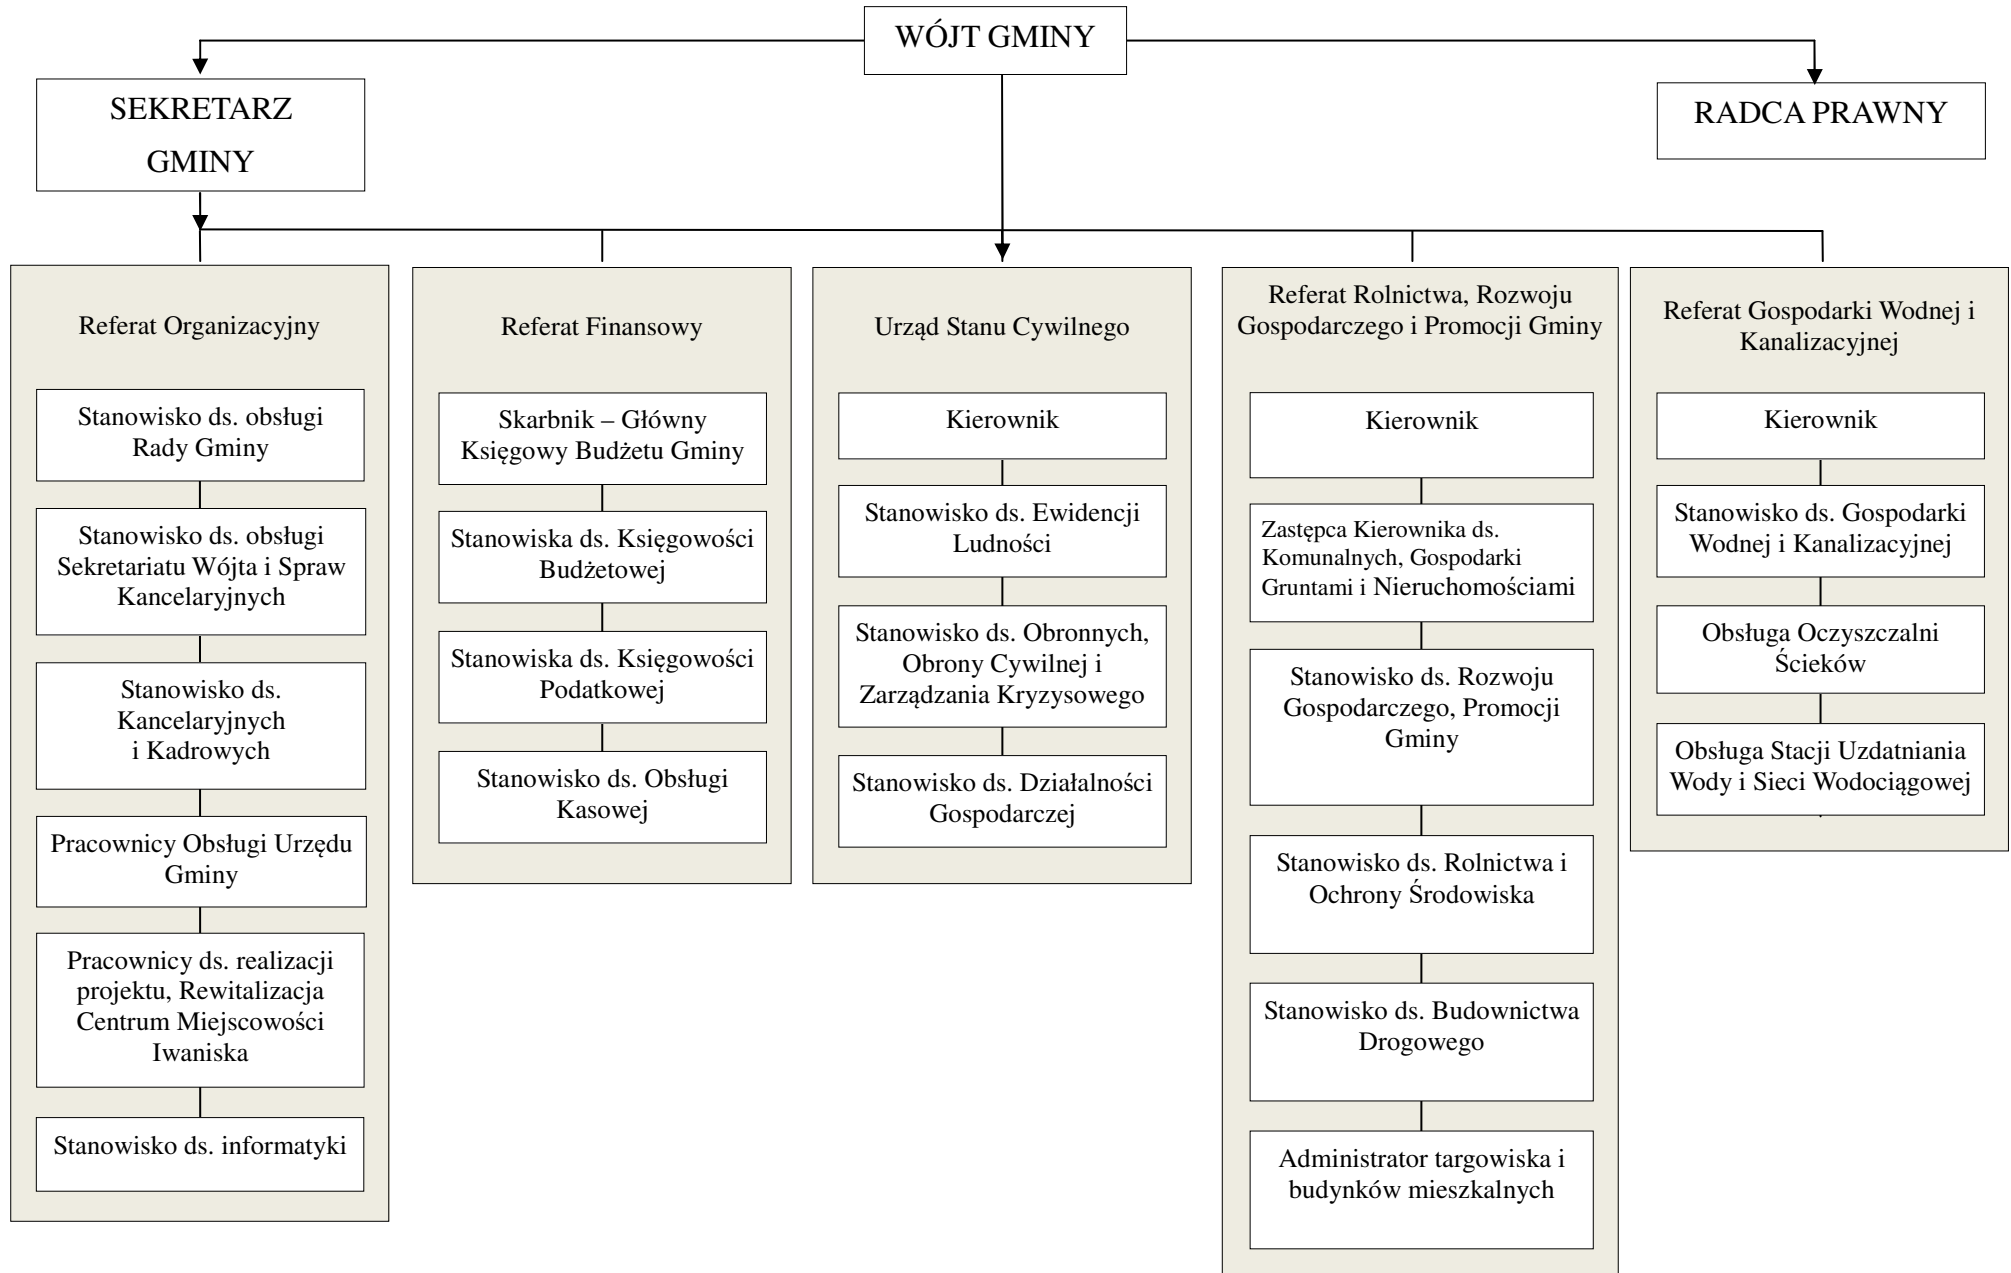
WÓJT GMINY

SEKRETARZ GMINY

RADCA PRAWNY

Referat Organizacyjny

Stanowisko ds. obsługi Rady Gminy

Stanowisko ds. obsługi Sekretariatu Wójta i Spraw Kancelaryjnych

Stanowisko ds. Kancelaryjnych i Kadrowych

Pracownicy Obsługi Urzędu Gminy

Pracownicy ds. realizacji projektu, Rewitalizacja Centrum Miejscowości Iwaniska

Stanowisko ds. informatyki

Referat Finansowy

Skarbnik – Główny Księgowy Budżetu Gminy

Stanowiska ds. Księgowości Budżetowej

Stanowiska ds. Księgowości Podatkowej

Stanowisko ds. Obsługi Kasowej

Urząd Stanu Cywilnego

Kierownik

Stanowisko ds. Ewidencji Ludności

Stanowisko ds. Obronnych, Obrony Cywilnej i Zarządzania Kryzysowego

Stanowisko ds. Działalności Gospodarczej

Referat Rolnictwa, Rozwoju Gospodarczego i Promocji Gminy

Kierownik

Zastępca Kierownika ds. Komunalnych, Gospodarki Gruntami i Nieruchomościami

Stanowisko ds. Rozwoju Gospodarczego, Promocji Gminy

Stanowisko ds. Rolnictwa i Ochrony Środowiska

Stanowisko ds. Budownictwa Drogowego

Administrator targowiska i budynków mieszkalnych

Referat Gospodarki Wodnej i Kanalizacyjnej

Kierownik

Stanowisko ds. Gospodarki Wodnej i Kanalizacyjnej

Obsługa Oczyszczalni Ścieków

Obsługa Stacji Uzdatniania Wody i Sieci Wodociągowej